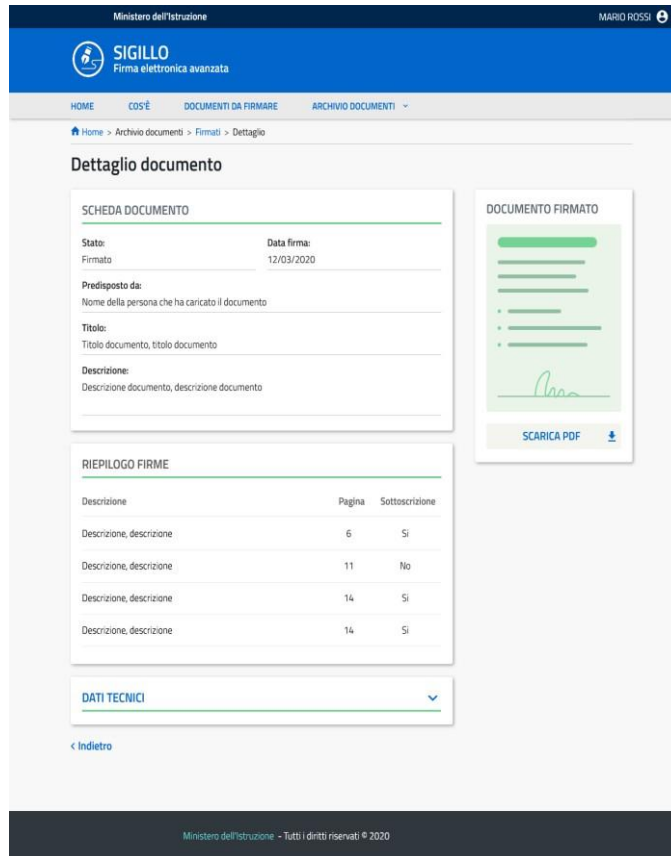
Ministero dell'Istruzione

MARIO ROSSI

SIGILLO
Firma elettronica avanzata

HOME COS'È DOCUMENTI DA FIRMARE ARCHIVIO DOCUMENTI

Home > Archivio documenti > Firmati > Dettaglio

Dettaglio documento

SCHEDA DOCUMENTO

Stato:
Firmato

Data firma:
12/03/2020

Predisposto da:
Nome della persona che ha caricato il documento

Titolo:
Titolo documento, titolo documento

Descrizione:
Descrizione documento, descrizione documento

DOCUMENTO FIRMATO

SCARICA PDF

RIEPILOGO FIRME

| Descrizione | Pagina | Sottoscrizione |
|---|---|---|
| Descrizione, descrizione | 6 | Si |
| Descrizione, descrizione | 11 | No |
| Descrizione, descrizione | 14 | Si |
| Descrizione, descrizione | 14 | Si |

DATI TECNICI

< Indietro

Ministero dell'Istruzione - Tutti i diritti riservati © 2020